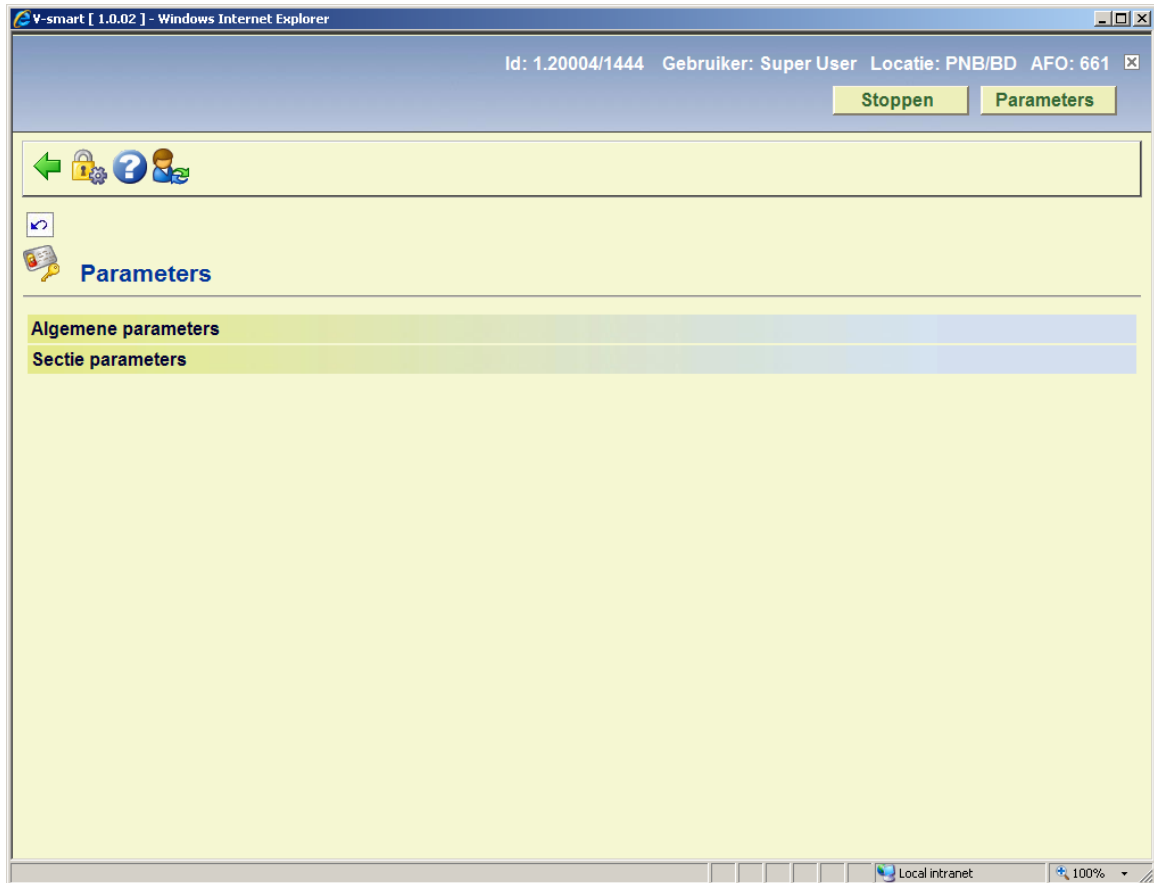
V-smart [ 1.0.02 ] - Windows Internet Explorer

Id: 1.20004/1444 Gebruiker: Super User Locatie: PNB/BD AFO: 661

Stoppen Parameters

Parameters

Algemene parameters

Sectie parameters

Local intranet 100%